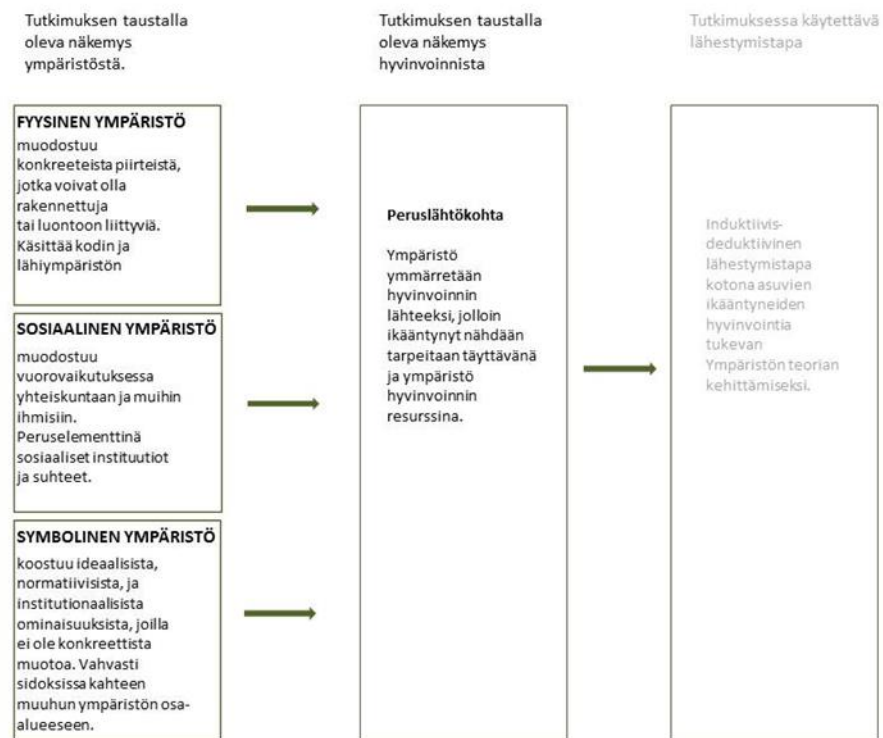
Tutkimuksen taustalla oleva näkemys ympäristöstä.

Tutkimuksen taustalla oleva näkemys hyvinvoinnista

Tutkimuksessa käytettävä lähestymistapa

FYYSINEN YMPÄRISTÖ
muodostuu konkreeteista piirteistä, jotka voivat olla rakennettuja tai luontoon liittyviä. Käsittää kodin ja lähiympäristön

SOSIAALINEN YMPÄRISTÖ
muodostuu vuorovaikutuksessa yhteiskuntaan ja muihin ihmisiin. Peruselementtinä sosiaaliset instituutiot ja suhteet.

SYMBOLINEN YMPÄRISTÖ
koostuu ideaalisista, normatiivisista, ja institutionaalisista ominaisuuksista, joilla ei ole konkreettista muotoa. Vahvasti sidoksissa kahteen muuhun ympäristön osa-alueeseen.

Peruslähtökohta

Ympäristö ymmärretään hyvinvoinnin lähteeksi, jolloin ikääntynyt nähdään tarpeitaan täyttävänä ja ympäristö hyvinvoinnin resurssina.

Induktiivis-deduktiivinen lähestymistapa kotona asuvien ikääntyneiden hyvinvointia tukevan Ympäristön teorian kehittämiseksi.